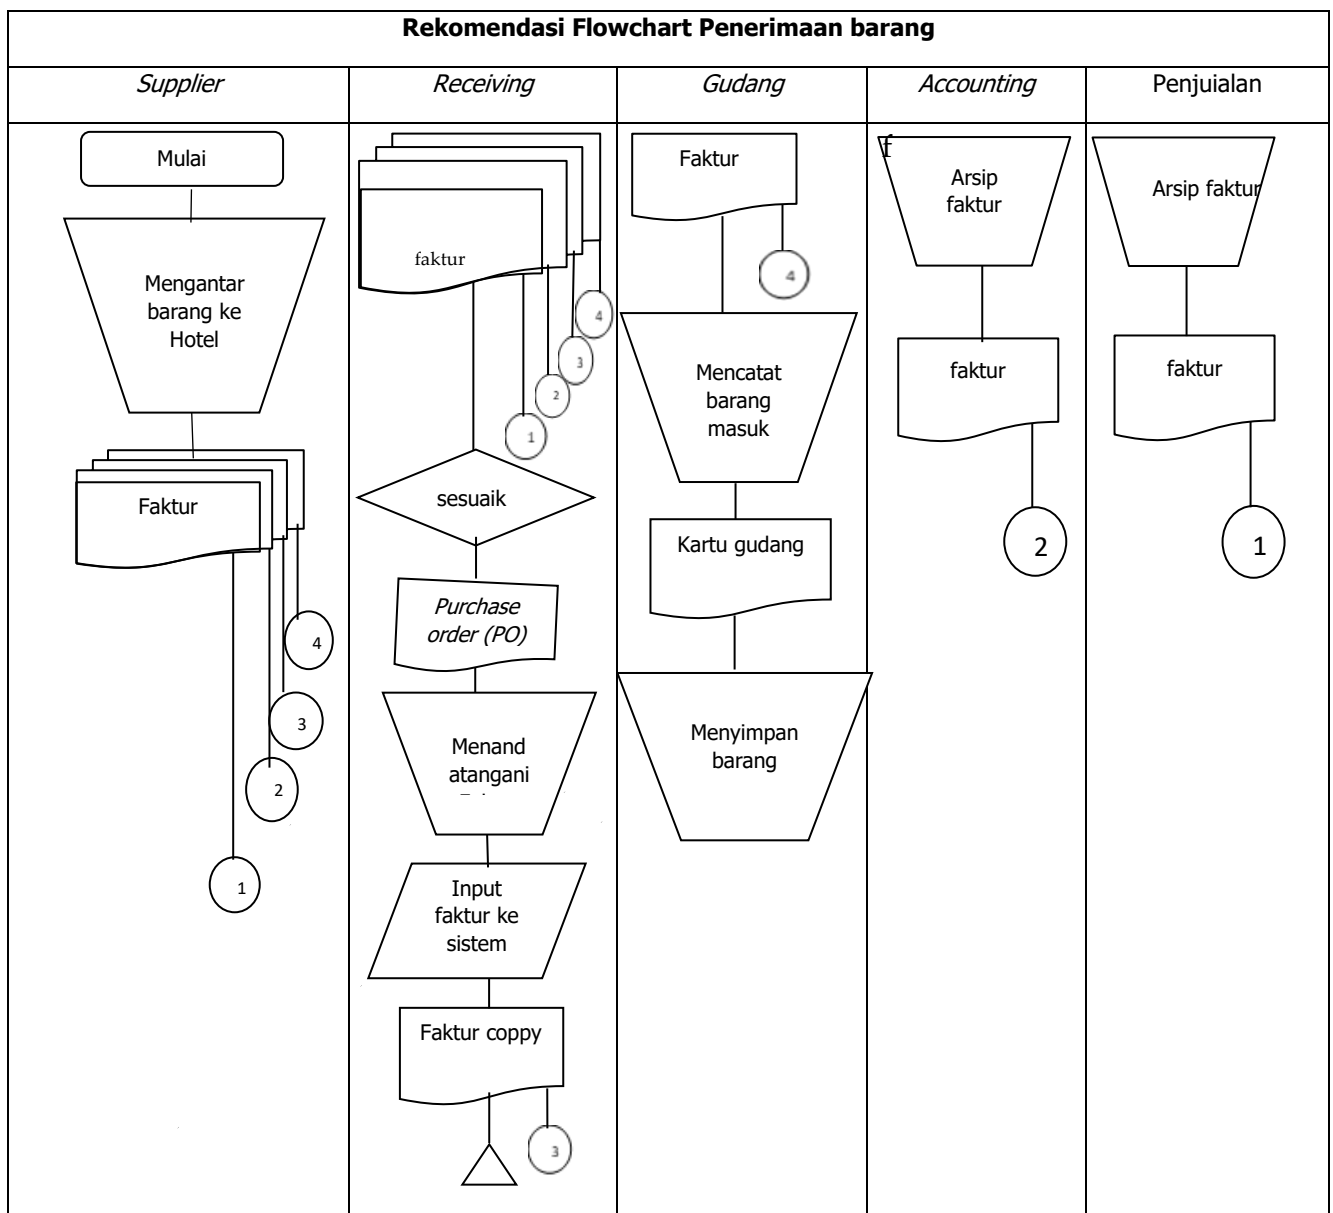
**Rekomendasi Flowchart Penerimaan barang**

| *Supplier* | *Receiving* | *Gudang* | *Accounting* | Penjuialan |
|---|---|---|---|---|
| Mulai<br>Mengantar barang ke Hotel<br>Faktur<br>4<br>3<br>2<br>1 | faktur<br>4<br>3<br>2<br>1<br>sesuaik<br>*Purchase order (PO)*<br>Menand atangani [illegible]<br>Input faktur ke sistem<br>Faktur coppy<br>3 | Faktur<br>4<br>Mencatat barang masuk<br>Kartu gudang<br>Menyimpan barang | f<br>Arsip faktur<br>faktur<br>2 | Arsip faktur<br>faktur<br>1 |